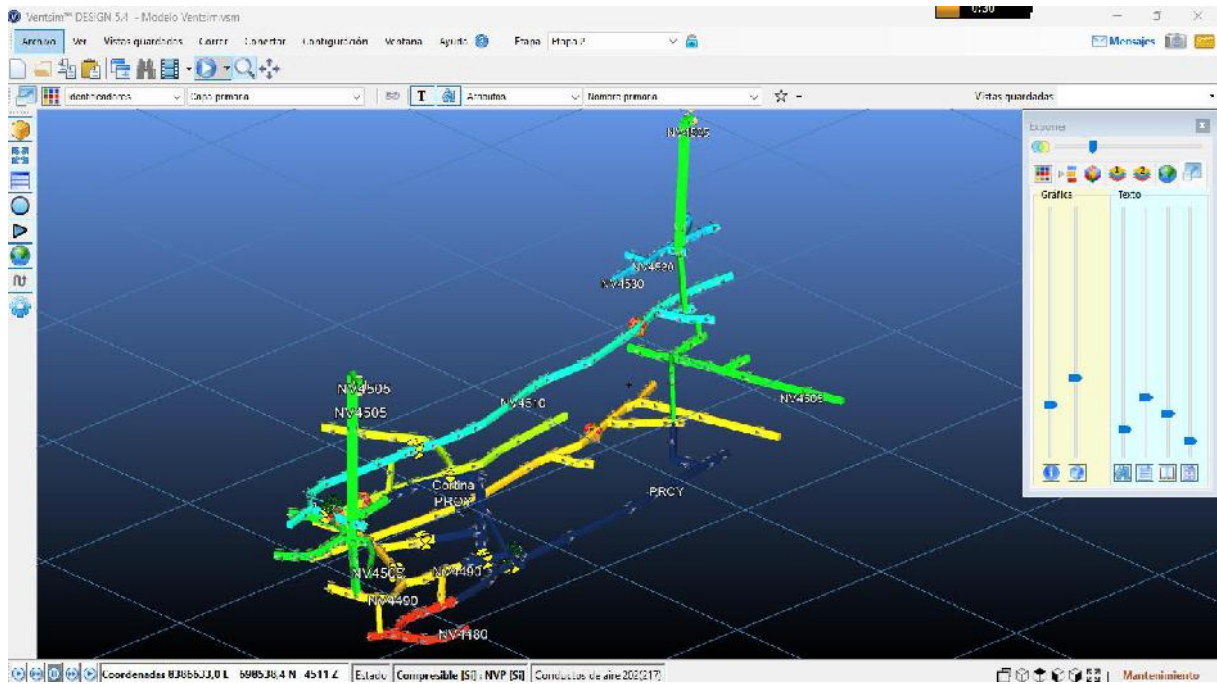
Ventsim™ DESIGN 5.4 - Modelo Ventsim.vsm

0:30

Archivo Ver Vistas guardadas Correr Conector Configuración Ventana Ayuda

Etapa Etapa 7

Mensajes

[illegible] Capa primaria Atributos Nombre primario

Vistas guardadas

Esconder

Gráfico Texto

NV4555

NV4530

NV4530

NV4505

NV4505

NV4510

NV4505

Cortina

PRCY

PRCY

NV4505

NV4490

NV4490

NV4480

Coordenadas 838653,0 E 698538,4 N 4511 Z Estado Compresible [Sí] : NVP [Sí] Conductos de aire 202(217)

Mantenimiento